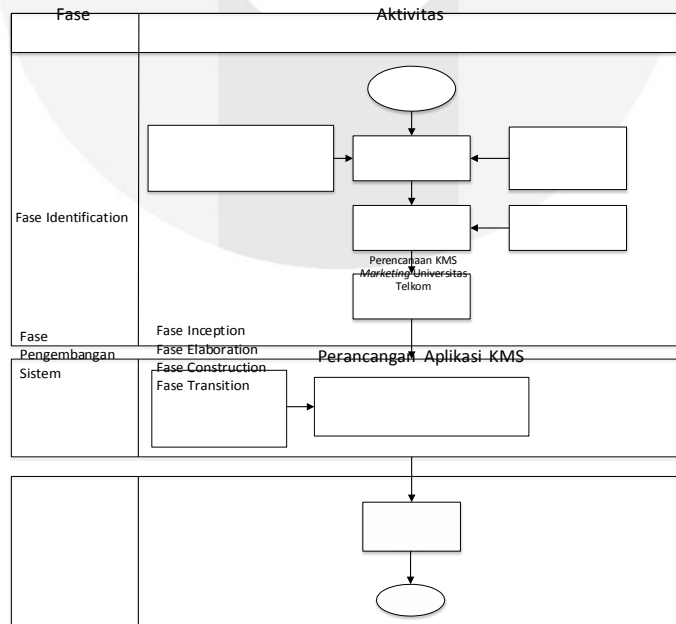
Fase

Aktivitas

Fase Identification

Perencanaan KMS *Marketing* Universitas Telkom

Fase Pengembangan Sistem

Fase Inception
Fase Elaboration
Fase Construction
Fase Transition

Perancangan Aplikasi KMS